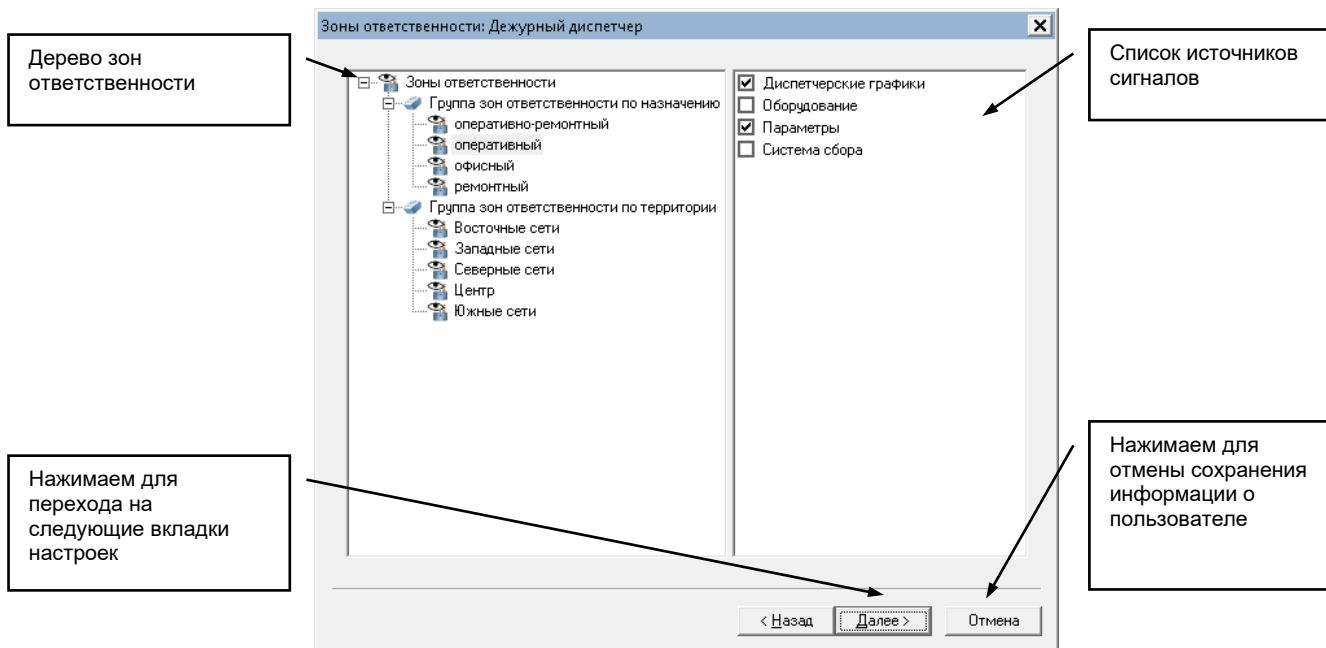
Зоны ответственности: Дежурный диспетчер

Дерево зон ответственности

Зоны ответственности
Группа зон ответственности по назначению
оперативно-ремонтный
оперативный
офисный
ремонтный
Группа зон ответственности по территории
Восточные сети
Западные сети
Северные сети
Центр
Южные сети

☑ Диспетчерские графики
☐ Оборудование
☑ Параметры
☐ Система сбора

Список источников сигналов

Нажимаем для перехода на следующие вкладки настроек

Нажимаем для отмены сохранения информации о пользователе

< Назад
Далее >
Отмена